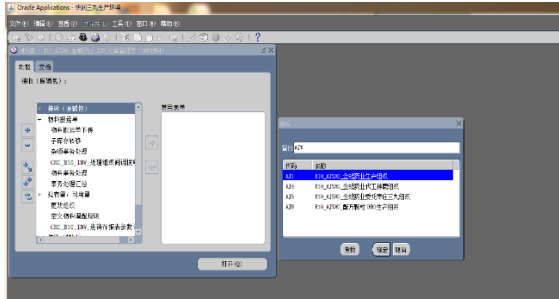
Oracle Applications - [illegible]

文件 编辑 查看 文件夹 工具 窗口 帮助

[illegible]

功能 文档

导航（职责）：

+ 库存（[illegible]）
- 物料搬运单
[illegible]
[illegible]
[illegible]
CUX_B10_INV_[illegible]
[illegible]
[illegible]
+ 处理器：传输器
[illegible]
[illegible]
CUX_B10_INV_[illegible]

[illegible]

打开(O)

组织

查找 %ZK

| 代码 | 名称 |
|---|---|
| KJ1 | B10_KJ0G_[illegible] |
| KJ3 | B10_KJ0G_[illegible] |
| KJ4 | B10_KJ0G_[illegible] |
| KJ5 | B10_KJ0G_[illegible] |
| KJ6 | B10_KJ0G_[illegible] |

查找 确定 取消